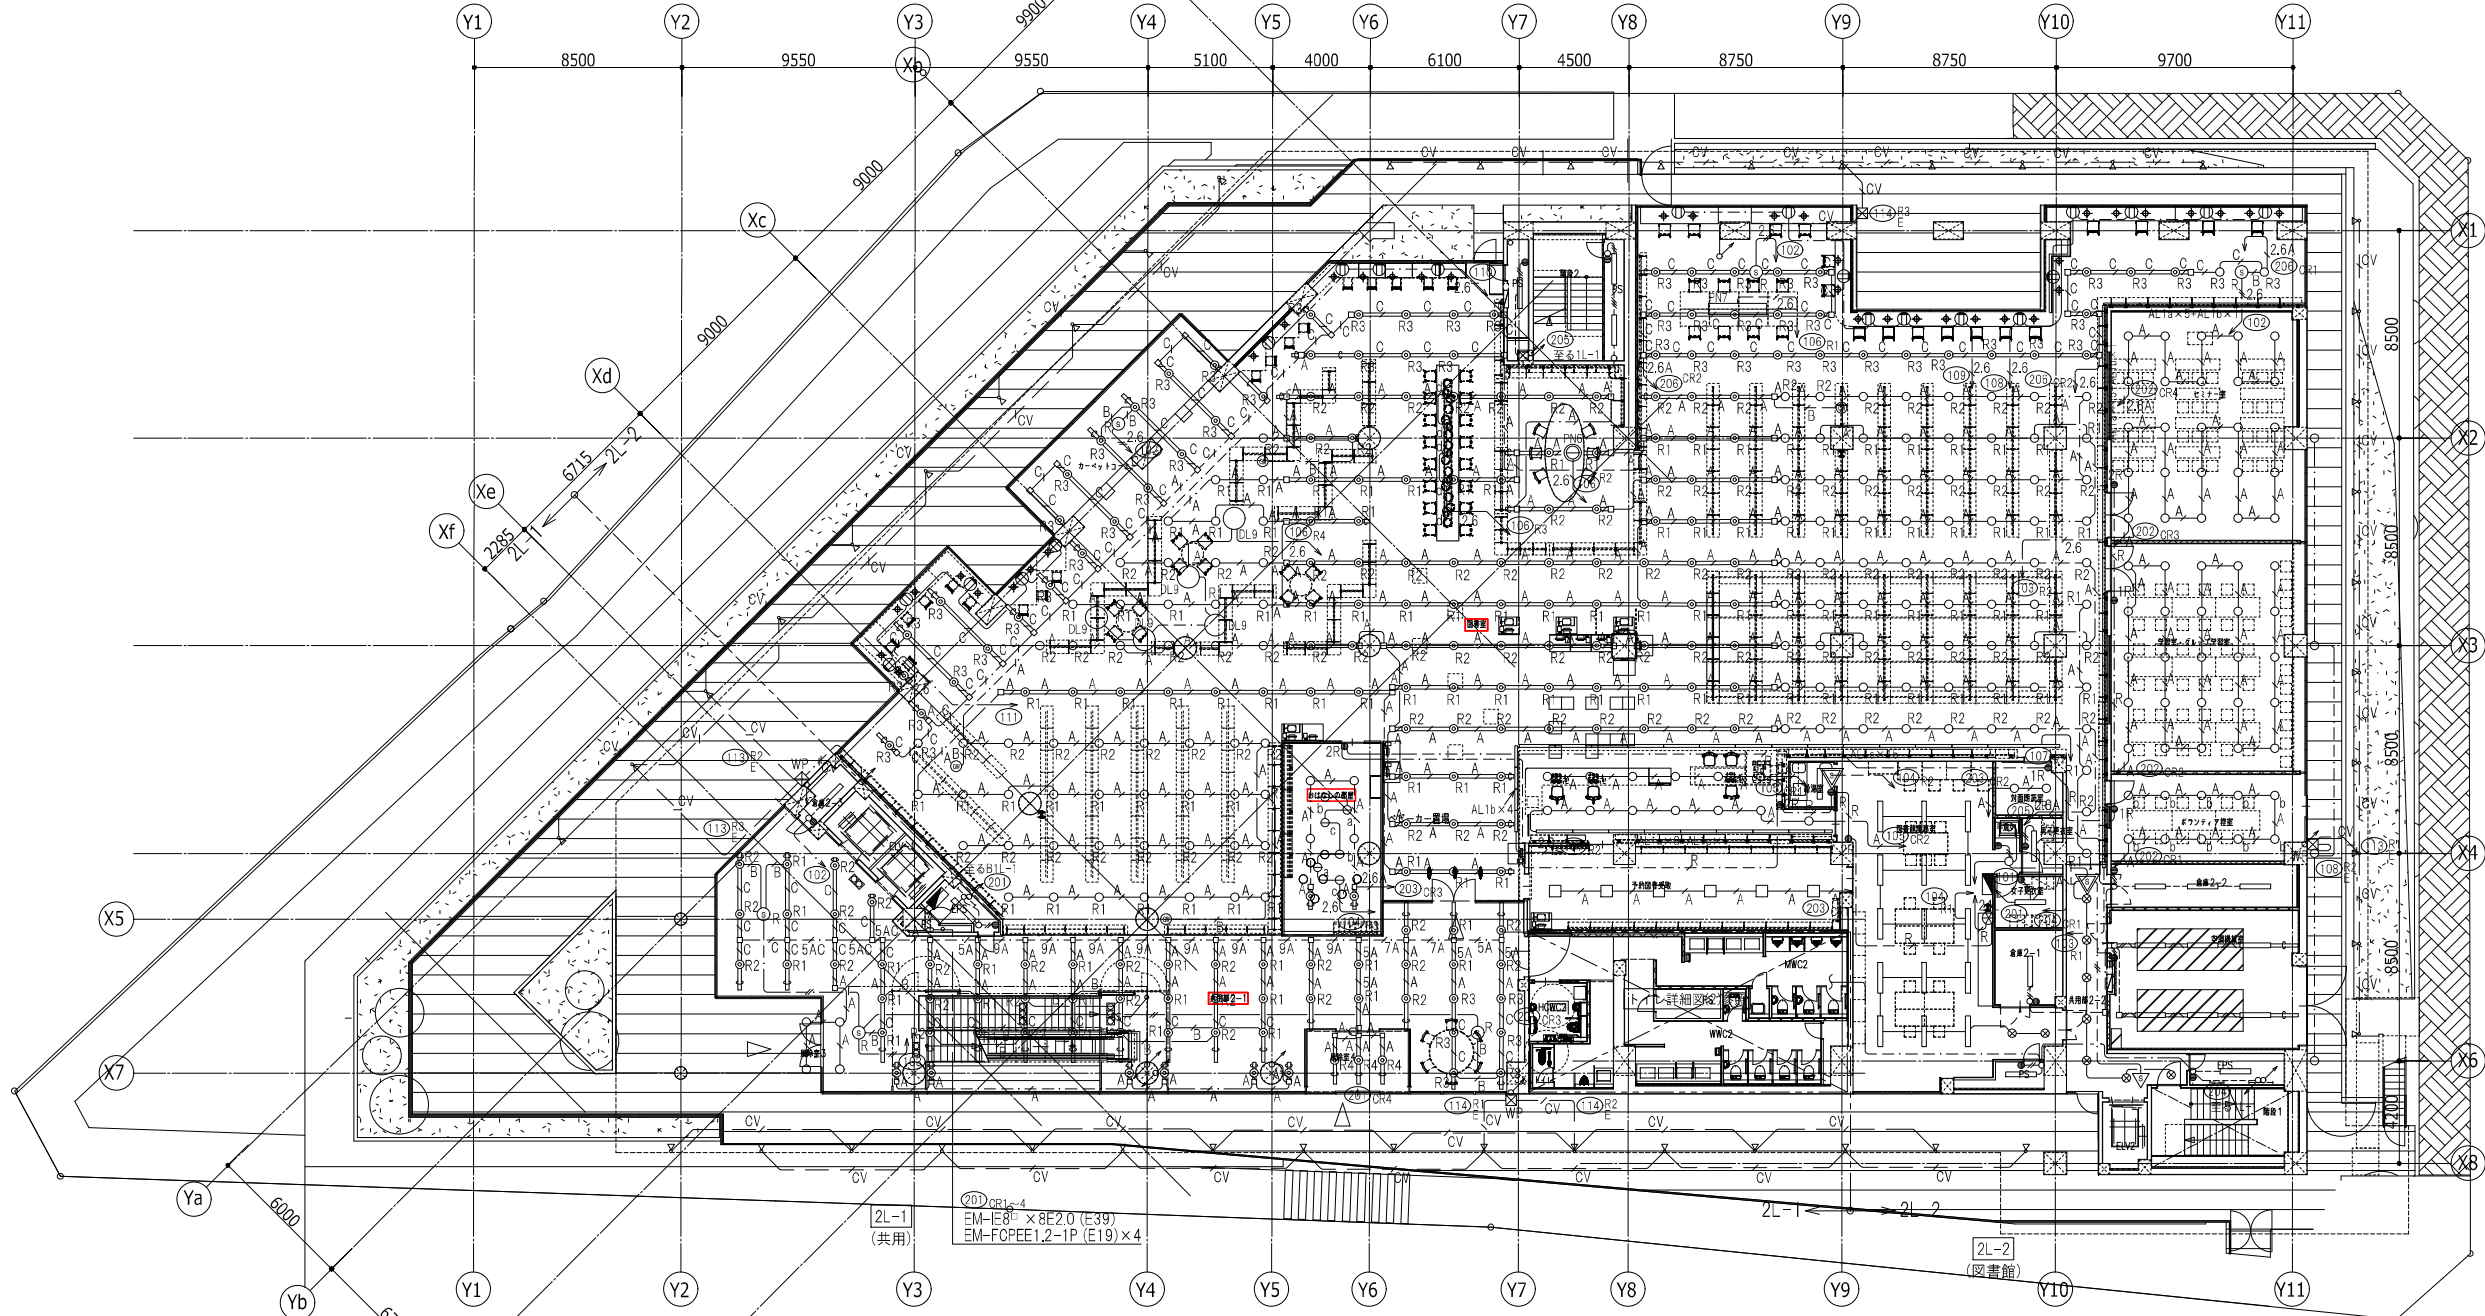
Y1 Y2 Y3 Y4 Y5 Y6 Y7 Y8 Y9 Y10 Y11

8500 9550 9550 5100 4000 6100 4500 8750 8750 9700

9000
9000
9000
6715
2285
6000

Xb Xc Xd Xe Xf

X1 X2 X3 X4 X5 X6 X7 X8

Ya Yb

2L-1
2L-2

8500
8500
8500
8500
4700

CV
R1 R2 R3
A B C

カーペットコーナー
カー置場
予約図書受取
トイレ詳細図参照
MWC2
WWC2
倉庫2-1
倉庫2-2
共用部2-1
共用部2-2
ボランティア控室
エレベーター
階段1
EPS
ELV2
AL1b×4

201 CR1~4
EM-IE8□×8E2.0 (E39)
EM-FCPEE1.2-1P (E19)×4

2L-1
(共用)

2L-2
(図書館)

2L-1 ← → 2L-2